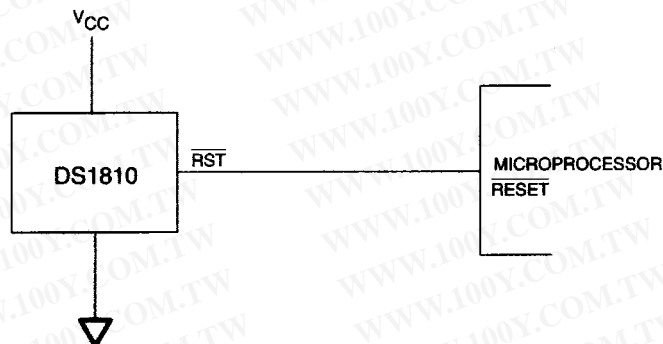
$V_{CC}$

DS1810

$\overline{RST}$

MICROPROCESSOR
$\overline{RESET}$

WWW.100Y.COM.TW WWW.100Y.COM.TW WWW.100Y.COM.TW WWW.100Y.COM.TW WWW.100Y.COM.TW WWW.100Y.COM.TW WWW.100Y.COM.TW WWW.100Y.COM.TW WWW.100Y.COM.TW WWW.100Y.COM.TW